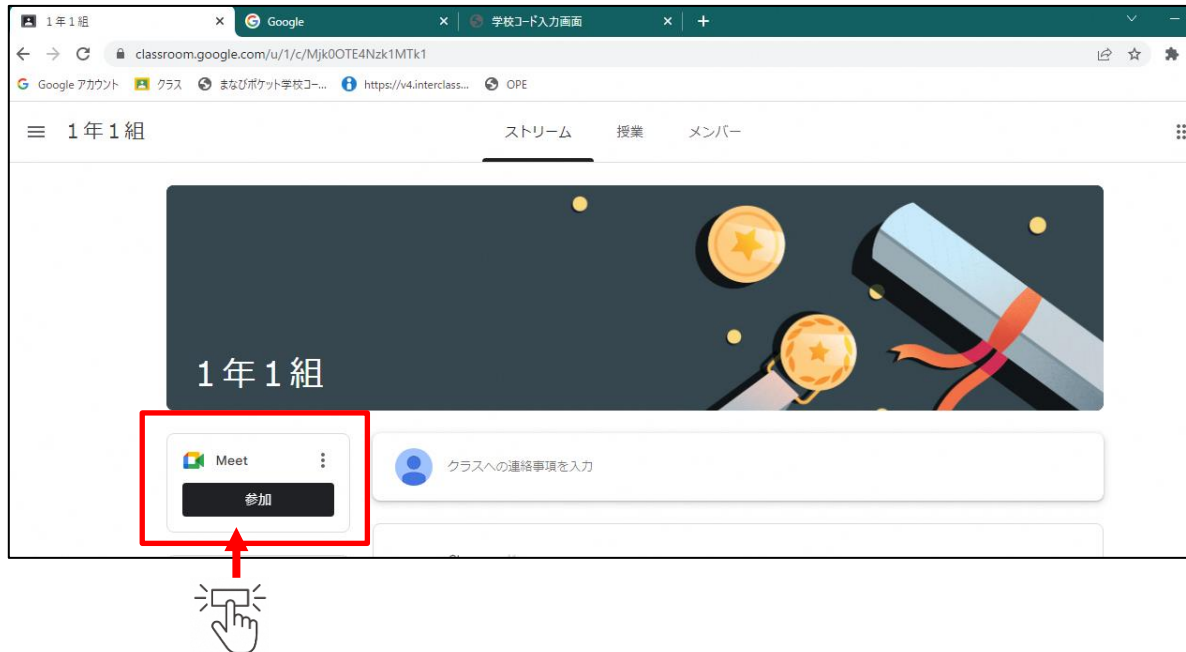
1年1組 ×
Google ×
学校コード入力画面 ×
+

classroom.google.com/u/1/c/Mjk0OTE4Nzk1MTk1

Google アカウント クラス まなびポケット学校コ-... https://v4.interclass... OPE

1年1組

ストリーム 授業 メンバー

1年1組

Meet
参加

クラスへの連絡事項を入力